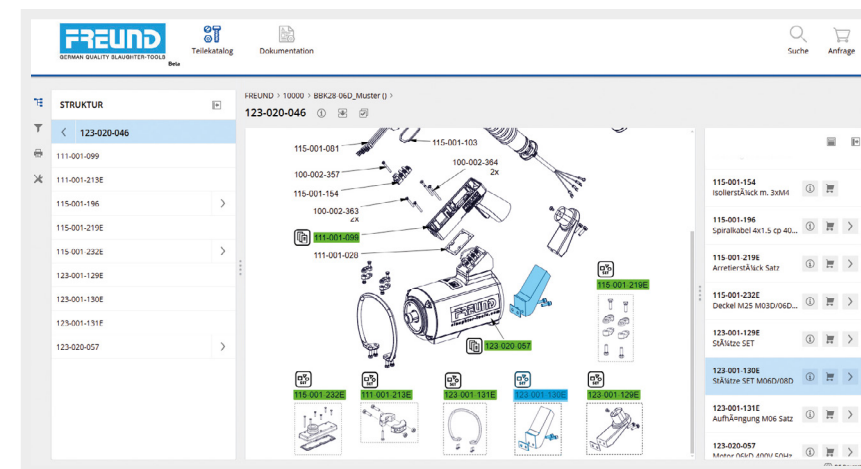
FREUND
GERMAN QUALITY SLAUGHTER-TOOLS Beta

Teilekatalog
Dokumentation
Suche
Anfrage

STRUKTUR
123-001-046
111-001-099
111-001-213E
115-001-196
115-001-219E
115-001-232E
123-001-129E
123-001-130E
123-001-131E
123-020-057

FREUND > 10000 > BBK28 06D_Muster () >
123-020-046

115-001-081
115-001-103
100-002-357
100-002-364
2x
115-001-154
100-002-363
2x
111-001-099
111-001-028
115 001 219E
123 020 057
115 001 232E
111 001 213E
123 001 131E
123 001 130E
123 001 129E

115-001-154
IsolierstÃ¼ck m. 3xM4
115-001-196
Spiralkabel 4x1.5 cp 40...
115-001-219E
ArretierstÃ¼ck Satz
115-001-232E
Deckel M25 M03D/06D...
123-001-129E
StÃ¼tze SET
123-001-130E
StÃ¼tze SET M06D/08D
123-001-131E
AufhÃ¤ngung M06 Satz
123-020-057
Motor 06kD 400V 50Hz